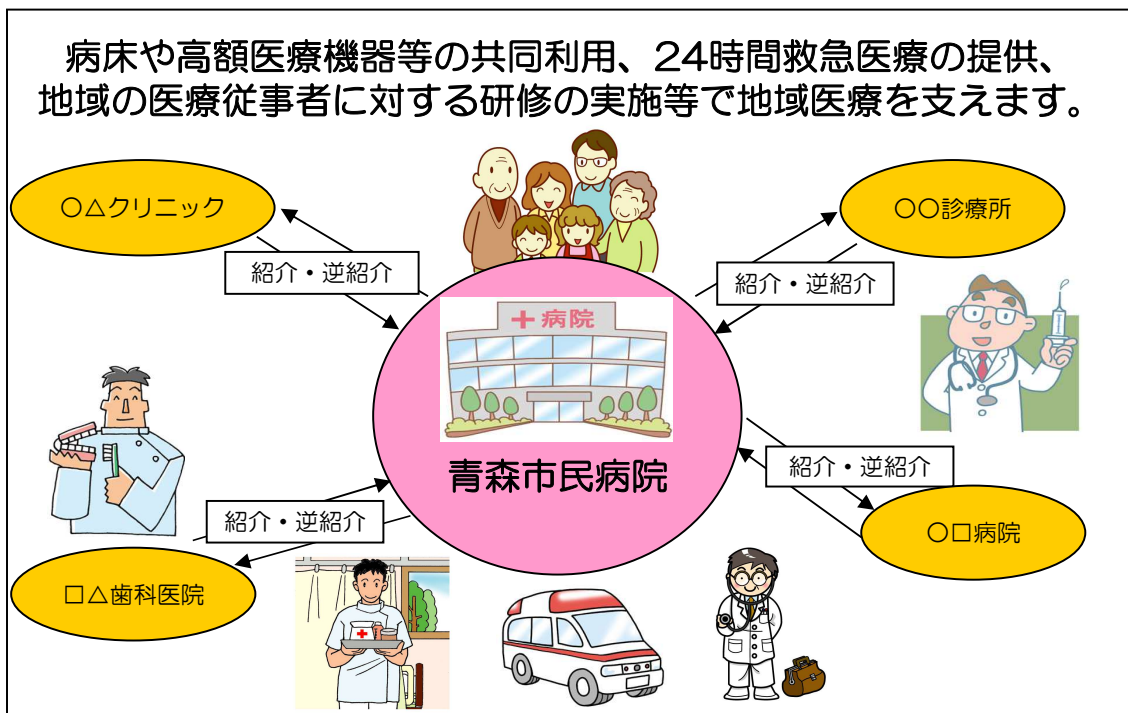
病床や高額医療機器等の共同利用、24時間救急医療の提供、地域の医療従事者に対する研修の実施等で地域医療を支えます。

○△クリニック

紹介・逆紹介

○○診療所

紹介・逆紹介

＋病院

青森市民病院

紹介・逆紹介

紹介・逆紹介

○□病院

□△歯科医院